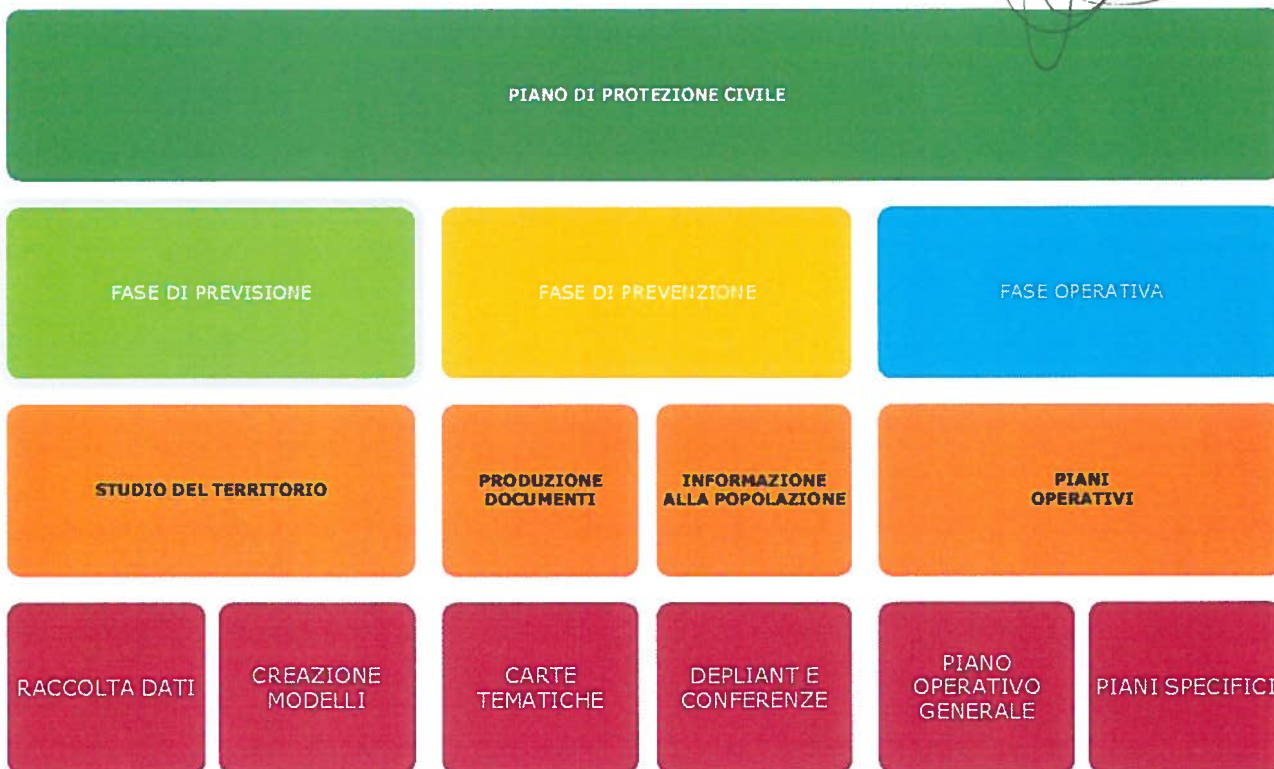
PIANO DI PROTEZIONE CIVILE

FASE DI PREVISIONE

FASE DI PREVENZIONE

FASE OPERATIVA

STUDIO DEL TERRITORIO

PRODUZIONE DOCUMENTI

INFORMAZIONE ALLA POPOLAZIONE

PIANI OPERATIVI

RACCOLTA DATI

CREAZIONE MODELLI

CARTE TEMATICHE

DEPLIANT E CONFERENZE

PIANO OPERATIVO GENERALE

PIANI SPECIFICI